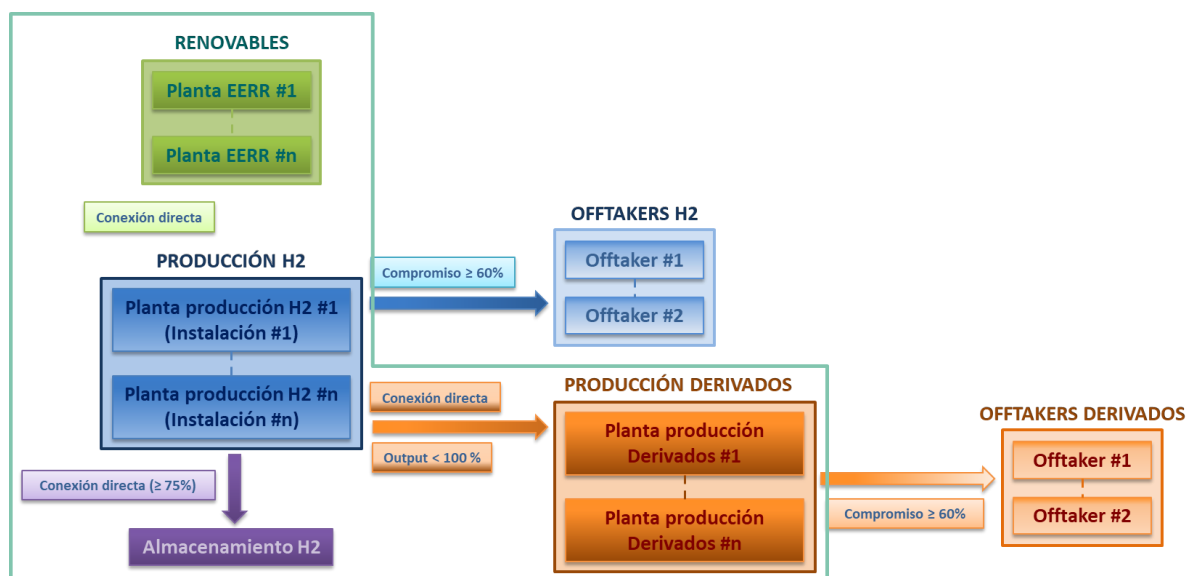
RENOVABLES

Planta EERR #1

Planta EERR #n

Conexión directa

PRODUCCIÓN H2

Planta producción H2 #1 (Instalación #1)

Planta producción H2 #n (Instalación #n)

Compromiso ≥ 60%

OFFTAKERS H2

Offtaker #1

Offtaker #2

Conexión directa

Output < 100 %

PRODUCCIÓN DERIVADOS

Planta producción Derivados #1

Planta producción Derivados #n

Compromiso ≥ 60%

OFFTAKERS DERIVADOS

Offtaker #1

Offtaker #2

Conexión directa (≥ 75%)

Almacenamiento H2